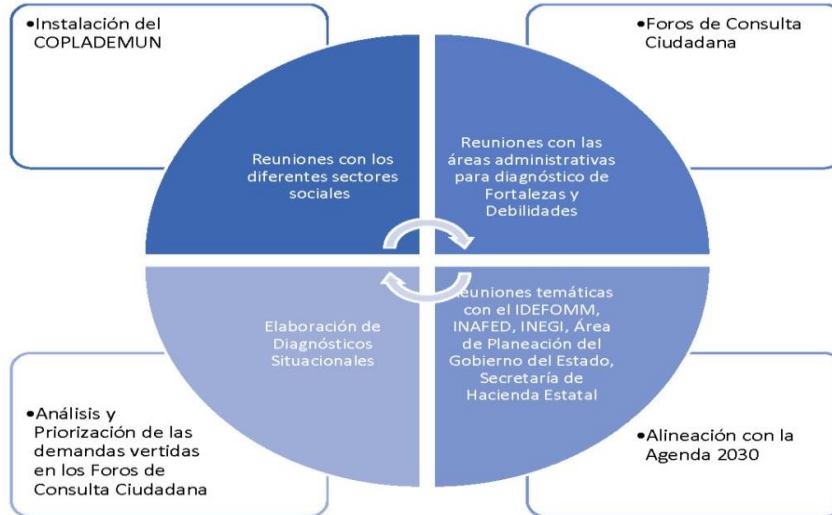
•Instalación del COPLADEMUN

•Foros de Consulta Ciudadana

Reuniones con los diferentes sectores sociales

Reuniones con las áreas administrativas para diagnóstico de Fortalezas y Debilidades

Elaboración de Diagnósticos Situacionales

Reuniones temáticas con el IDEFOMM, INAFED, INEGI, Área de Planeación del Gobierno del Estado, Secretaría de Hacienda Estatal

•Análisis y Priorización de las demandas vertidas en los Foros de Consulta Ciudadana

•Alineación con la Agenda 2030